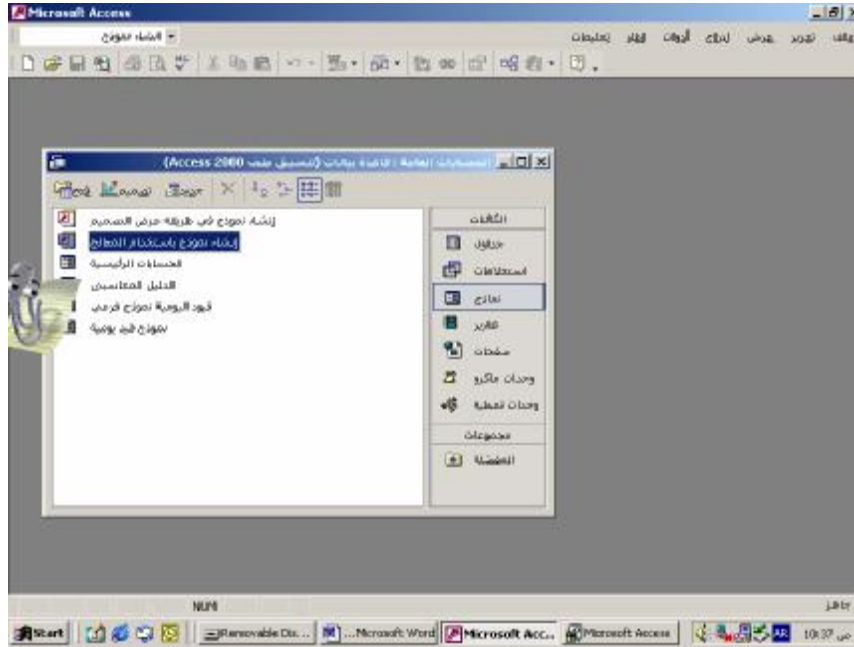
Microsoft Access

إنشاء نموذج

ملف تحرير عرض إدراج أدوات إطار تعليمات

الحسابات العامة : قاعدة بيانات (تنسيق ملف Access 2000)

فتح تصميم جديد

إنشاء نموذج في طريقة عرض التصميم
إنشاء نموذج باستخدام المعالج
الحسابات الرئيسية
الدليل المحاسبي
قيود اليومية نموذج فرعي
نموذج قيد يومية

الكائنات
جداول
استعلامات
نماذج
تقارير
صفحات
وحدات ماكرو
وحدات نمطية
مجموعات
المفضلة

NUM
جاهز

Start
Removable Dis...
...Microsoft Word
Microsoft Acc...
Microsoft Access
AR
10:37 ص